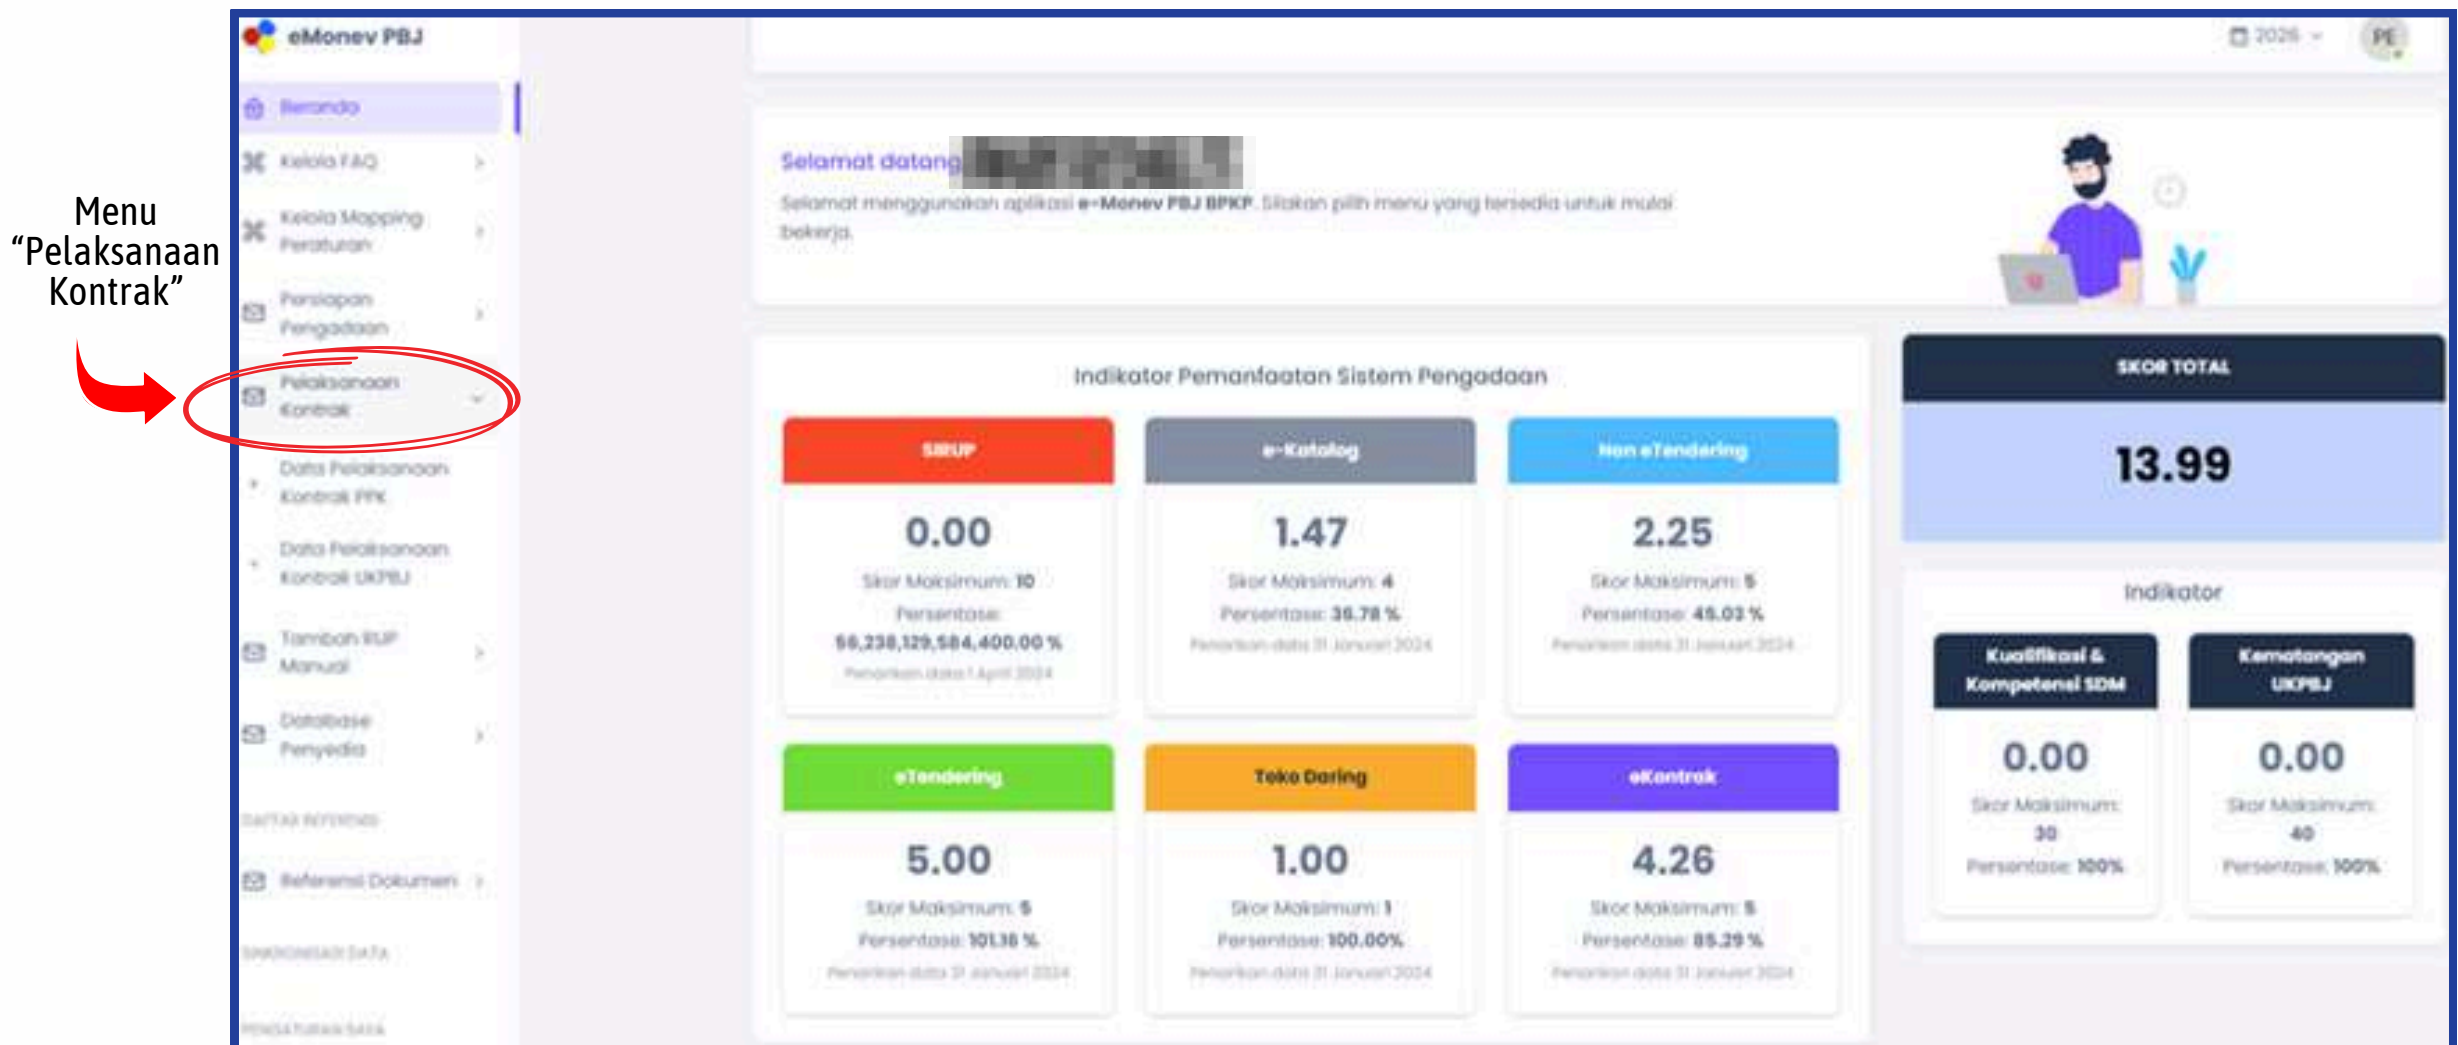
Menu "Pelaksanaan Kontrak"

eMonev PBJ

2026

PE

Beranda

Kelola FAQ

Kelola Mapping Peraturan

Persiapan Pengadaan

Pelaksanaan Kontrak

Data Pelaksanaan Kontrak PPK

Data Pelaksanaan Kontrak UKPBJ

Tambah RUP Manual

Database Penyedia

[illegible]

Referensi Dokumen

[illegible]

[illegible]

Selamat datang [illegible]

Selamat menggunakan aplikasi e-Monev PBJ BPKP. Silakan pilih menu yang tersedia untuk mulai bekerja.

Indikator Pemanfaatan Sistem Pengadaan

SIRUP
0.00
Skor Maksimum: 10
Persentase: 58,238,129,584,400.00 %
Penarikan data 1 April 2024

e-Katalog
1.47
Skor Maksimum: 4
Persentase: 36.78 %
Penarikan data 31 Januari 2024

Non eTendering
2.25
Skor Maksimum: 5
Persentase: 45.03 %
Penarikan data 31 Januari 2024

eTendering
5.00
Skor Maksimum: 5
Persentase: 101.38 %
Penarikan data 31 Januari 2024

Toko Daring
1.00
Skor Maksimum: 1
Persentase: 100.00%
Penarikan data 31 Januari 2024

eKontrak
4.26
Skor Maksimum: 5
Persentase: 85.29 %
Penarikan data 31 Januari 2024

SKOR TOTAL
13.99

Indikator

Kualifikasi & Kompetensi SDM
0.00
Skor Maksimum: 30
Persentase: 100%

Kematangan UKPBJ
0.00
Skor Maksimum: 40
Persentase: 100%